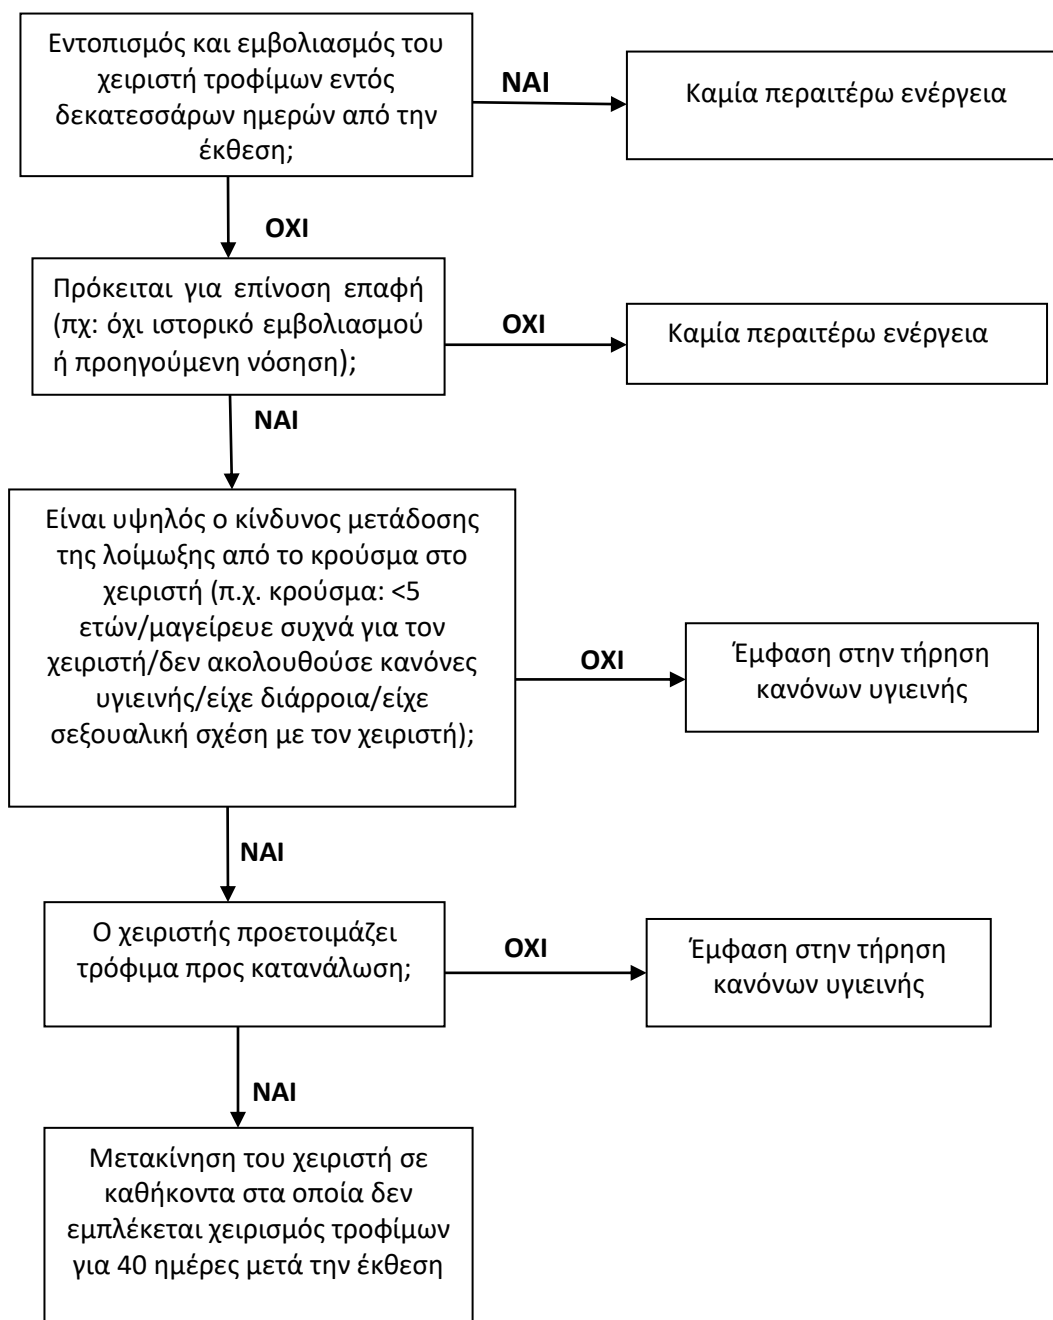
Εντοπισμός και εμβολιασμός του χειριστή τροφίμων εντός δεκατεσσάρων ημερών από την έκθεση;

ΝΑΙ

Καμία περαιτέρω ενέργεια

ΟΧΙ

Πρόκειται για επίνοση επαφή (πχ: όχι ιστορικό εμβολιασμού ή προηγούμενη νόσηση);

ΟΧΙ

Καμία περαιτέρω ενέργεια

ΝΑΙ

Είναι υψηλός ο κίνδυνος μετάδοσης της λοίμωξης από το κρούσμα στο χειριστή (π.χ. κρούσμα: <5 ετών/μαγείρευε συχνά για τον χειριστή/δεν ακολουθούσε κανόνες υγιεινής/είχε διάρροια/είχε σεξουαλική σχέση με τον χειριστή);

ΟΧΙ

Έμφαση στην τήρηση κανόνων υγιεινής

ΝΑΙ

Ο χειριστής προετοιμάζει τρόφιμα προς κατανάλωση;

ΟΧΙ

Έμφαση στην τήρηση κανόνων υγιεινής

ΝΑΙ

Μετακίνηση του χειριστή σε καθήκοντα στα οποία δεν εμπλέκεται χειρισμός τροφίμων για 40 ημέρες μετά την έκθεση